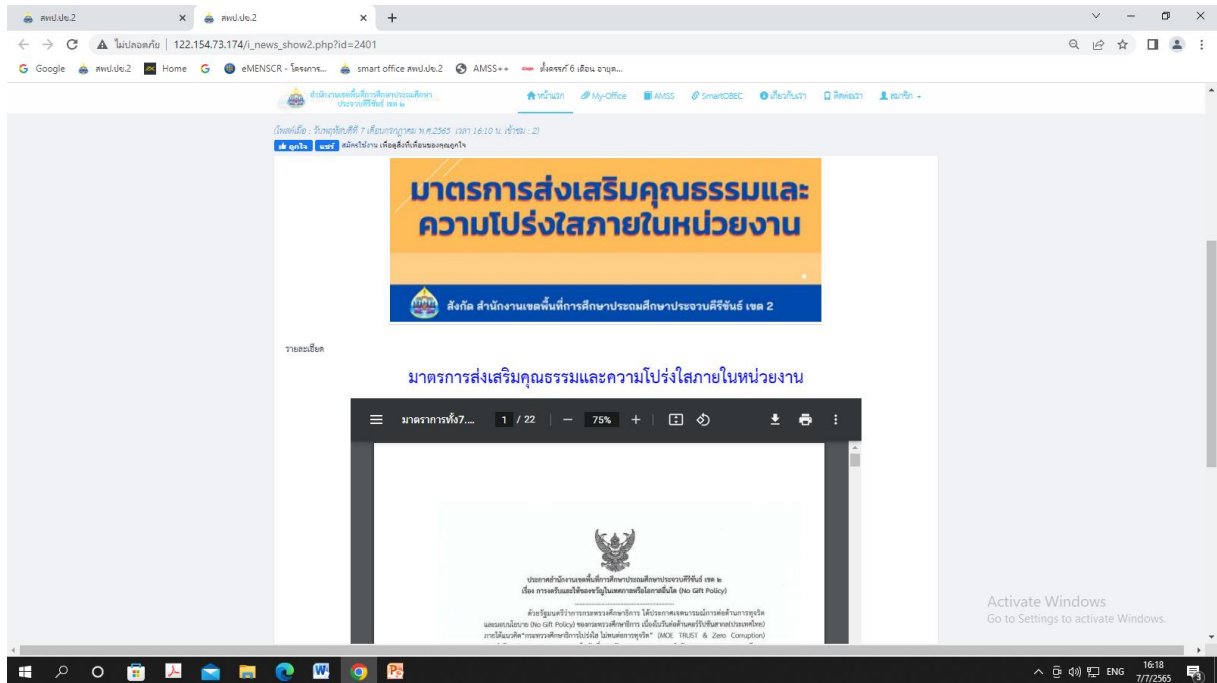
สพป.ปข.2 × สพป.ปข.2 × +

ไม่ปลอดภัย | 122.154.73.174/i_news_show2.php?id=2401

Google สพป.ปข.2 Home eMENSCR - โครงการ... smart office สพป.ปข.2 AMSS++ ตั้งครรภ์ 6 เดือน อายุค...

สำนักงานเขตพื้นที่การศึกษาประถมศึกษาประจวบคีรีขันธ์ เขต ๒

หน้าแรก My-Office AMSS SmartOBEC เกี่ยวกับเรา ติดต่อเรา สมาชิก

(โพสต์เมื่อ : วันพฤหัสบดีที่ 7 เดือนกรกฎาคม พ.ศ.2565 เวลา 16:10 น. เข้าชม : 2)

ถูกใจ แชร์ สมัครใช้งาน เพื่อดูสิ่งที่เพื่อนของคุณถูกใจ

มาตรการส่งเสริมคุณธรรมและความโปร่งใสภายในหน่วยงาน

สังกัด สำนักงานเขตพื้นที่การศึกษาประถมศึกษาประจวบคีรีขันธ์ เขต 2

รายละเอียด

มาตรการส่งเสริมคุณธรรมและความโปร่งใสภายในหน่วยงาน

มาตรการทั้ง7.... 1 / 22 — 75% +

ประกาศสำนักงานเขตพื้นที่การศึกษาประถมศึกษาประจวบคีรีขันธ์ เขต ๒
เรื่อง การงดรับและให้ของขวัญในทุกเทศกาลหรือโอกาสอื่นใด (No Gift Policy)

ด้วยรัฐมนตรีว่าการกระทรวงศึกษาธิการ ได้ประกาศเจตนารมณ์การต่อต้านการทุจริต และงดรับนโยบาย (No Gift Policy) ของกระทรวงศึกษาธิการ เนื่องในวันต่อต้านคอร์รัปชันสากล(ประเทศไทย) ภายใต้แนวคิด"กระทรวงศึกษาธิการโปร่งใส ไม่ทนต่อการทุจริต" (MOE TRUST & Zero Corruption)

Activate Windows
Go to Settings to activate Windows.

ENG 16:18 7/7/2565